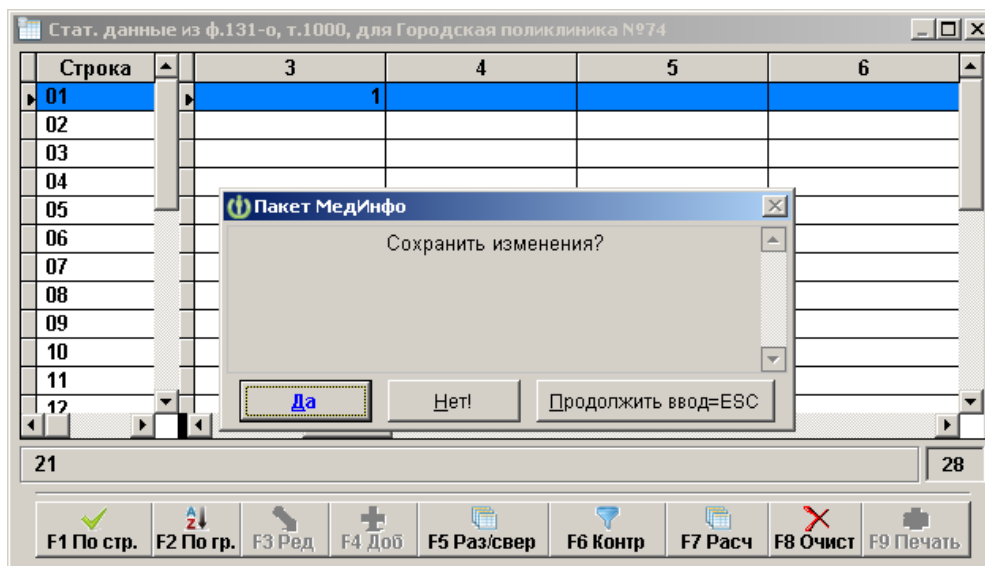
Стат. данные из ф.131-о, т.1000, для Городская поликлиника №74

| Строка |
|---|
| 01 |
| 02 |
| 03 |
| 04 |
| 05 |
| 06 |
| 07 |
| 08 |
| 09 |
| 10 |
| 11 |
| 12 |

| 3 | 4 | 5 | 6 |
|---|---|---|---|
| 1 | | | |

Пакет МедИнфо

Сохранить изменения?

Да
Нет!
Продолжить ввод=ESC

21
28

F1 По стр.
F2 По гр.
F3 Ред
F4 Доб
F5 Раз/свер
F6 Контр
F7 Расч
F8 Очист
F9 Печать